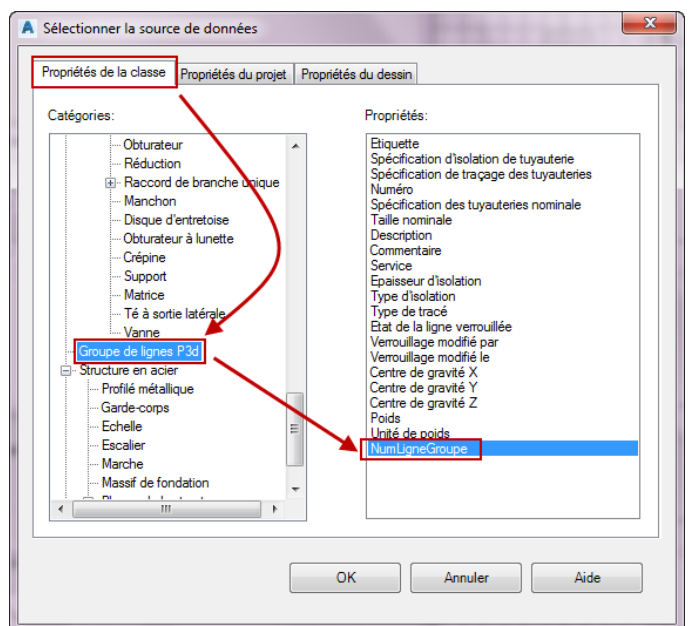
Sélectionner la source de données

Propriétés de la classe | Propriétés du projet | Propriétés du dessin

Catégories:

Obturateur
Réduction
Raccord de branche unique
Manchon
Disque d'entretoise
Obturateur à lunette
Crépine
Support
Matrice
Té à sortie latérale
Vanne
Groupe de lignes P3d
Structure en acier
Profilé métallique
Garde-corps
Echelle
Escalier
Marche
Massif de fondation
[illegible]

Propriétés:

Etiquette
Spécification d'isolation de tuyauterie
Spécification de traçage des tuyauteries
Numéro
Spécification des tuyauteries nominale
Taille nominale
Description
Commentaire
Service
Epaisseur d'isolation
Type d'isolation
Type de tracé
Etat de la ligne verrouillée
Verrouillage modifié par
Verrouillage modifié le
Centre de gravité X
Centre de gravité Y
Centre de gravité Z
Poids
Unité de poids
NumLigneGroupe

OK | Annuler | Aide